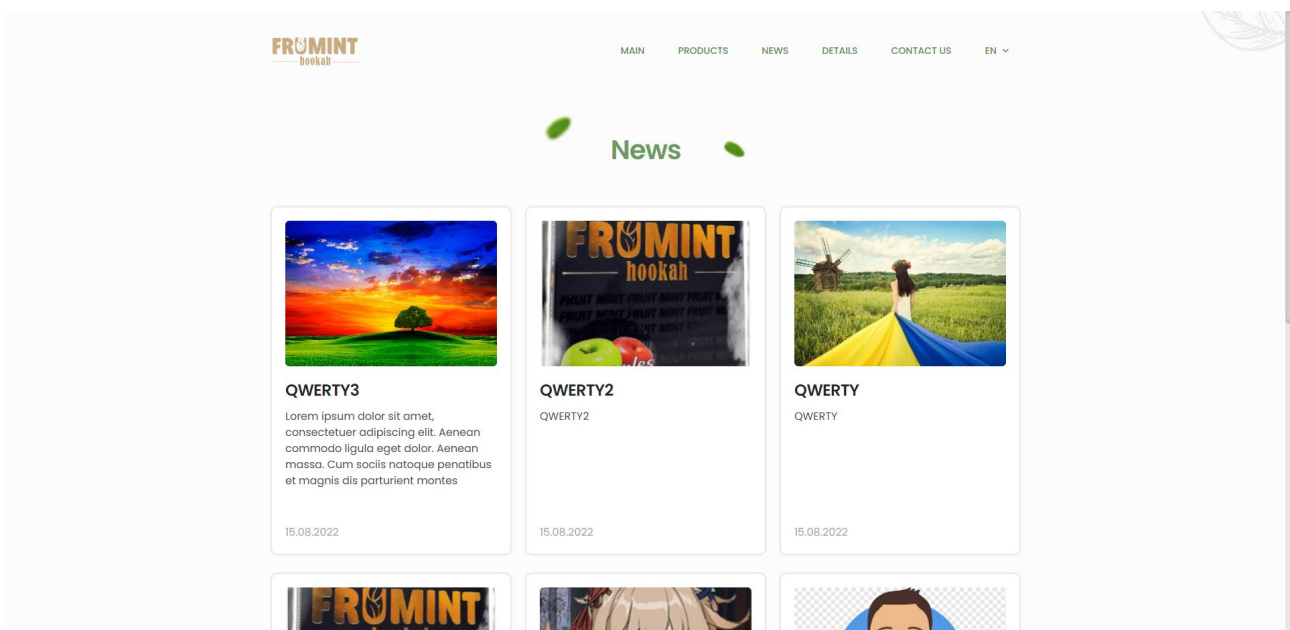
FRUMINT hookah

MAIN PRODUCTS NEWS DETAILS CONTACT US EN

News

FRUMINT hookah

QWERTY3

Lorem ipsum dolor sit amet, consectetuer adipiscing elit. Aenean commodo ligula eget dolor. Aenean massa. Cum sociis natoque penatibus et magnis dis parturient montes

15.08.2022

QWERTY2

QWERTY2

15.08.2022

QWERTY

QWERTY

15.08.2022

FRUMINT